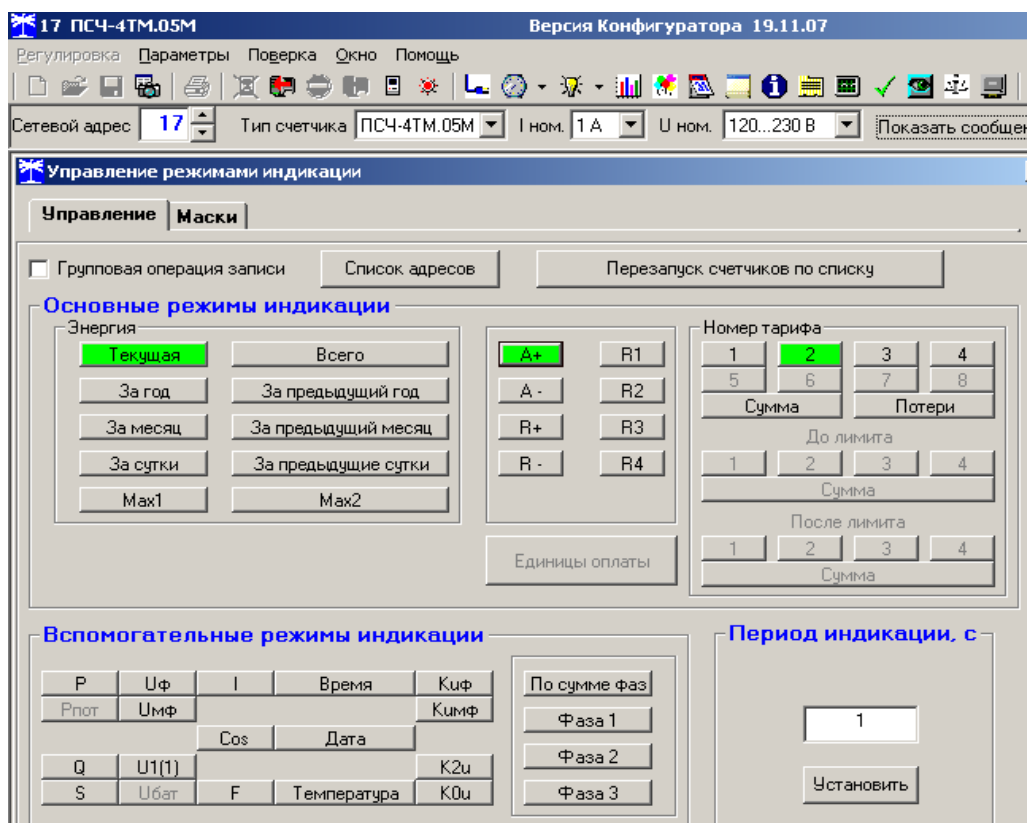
17 ПСЧ-4ТМ.05М Версия Конфигуратора 19.11.07

Регулировка Параметры Поверка Окно Помощь

Сетевой адрес 17 Тип счетчика ПСЧ-4ТМ.05М I ном. 1 А U ном. 120...230 В Показать сообщен

Управление режимами индикации

Управление Маски

Групповая операция записи Список адресов Перезапуск счетчиков по списку

Основные режимы индикации

Энергия

Текущая Всего

За год За предыдущий год

За месяц За предыдущий месяц

За сутки За предыдущие сутки

Max1 Max2

A+ R1

A - R2

R+ R3

R - R4

Единицы оплаты

Номер тарифа

1 2 3 4

5 6 7 8

Сумма Потери

До лимита

1 2 3 4

Сумма

После лимита

1 2 3 4

Сумма

Вспомогательные режимы индикации

| P | Uф | I | Время | Kuф |
|---|---|---|---|---|
| Рпот | Uмф | | | Kuмф |
| | | Cos | Дата | |
| Q | U1(1) | | | K2u |
| S | Uбат | F | Температура | K0u |

По сумме фаз

Фаза 1

Фаза 2

Фаза 3

Период индикации, с

1

Установить